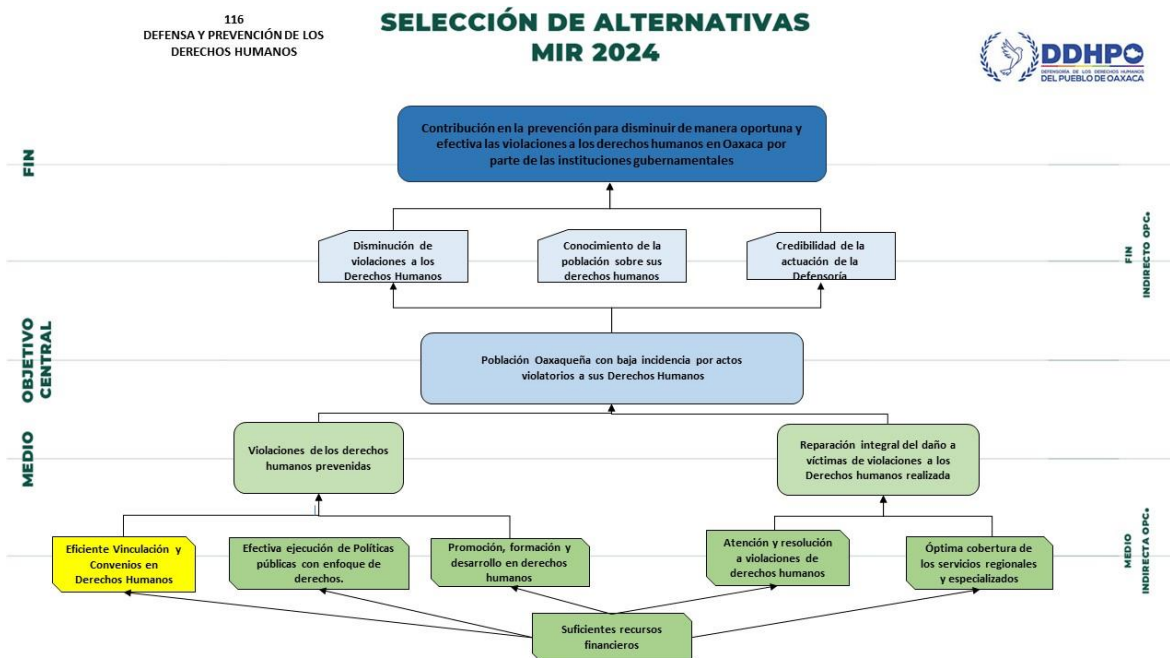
116
DEFENSA Y PREVENCIÓN DE LOS DERECHOS HUMANOS

SELECCIÓN DE ALTERNATIVAS
MIR 2024

DDHPO
DEFENSORÍA DE LOS DERECHOS HUMANOS DEL PUEBLO DE OAXACA

FIN

Contribución en la prevención para disminuir de manera oportuna y efectiva las violaciones a los derechos humanos en Oaxaca por parte de las instituciones gubernamentales

FIN INDIRECTO OPC.

Disminución de violaciones a los Derechos Humanos

Conocimiento de la población sobre sus derechos humanos

Credibilidad de la actuación de la Defensoría

OBJETIVO CENTRAL

Población Oaxaqueña con baja incidencia por actos violatorios a sus Derechos Humanos

MEDIO

Violaciones de los derechos humanos prevenidas

Reparación integral del daño a víctimas de violaciones a los Derechos humanos realizada

MEDIO INDIRECTA OPC.

Eficiente Vinculación y Convenios en Derechos Humanos

Efectiva ejecución de Políticas públicas con enfoque de derechos.

Promoción, formación y desarrollo en derechos humanos

Atención y resolución a violaciones de derechos humanos

Óptima cobertura de los servicios regionales y especializados

Suficientes recursos financieros